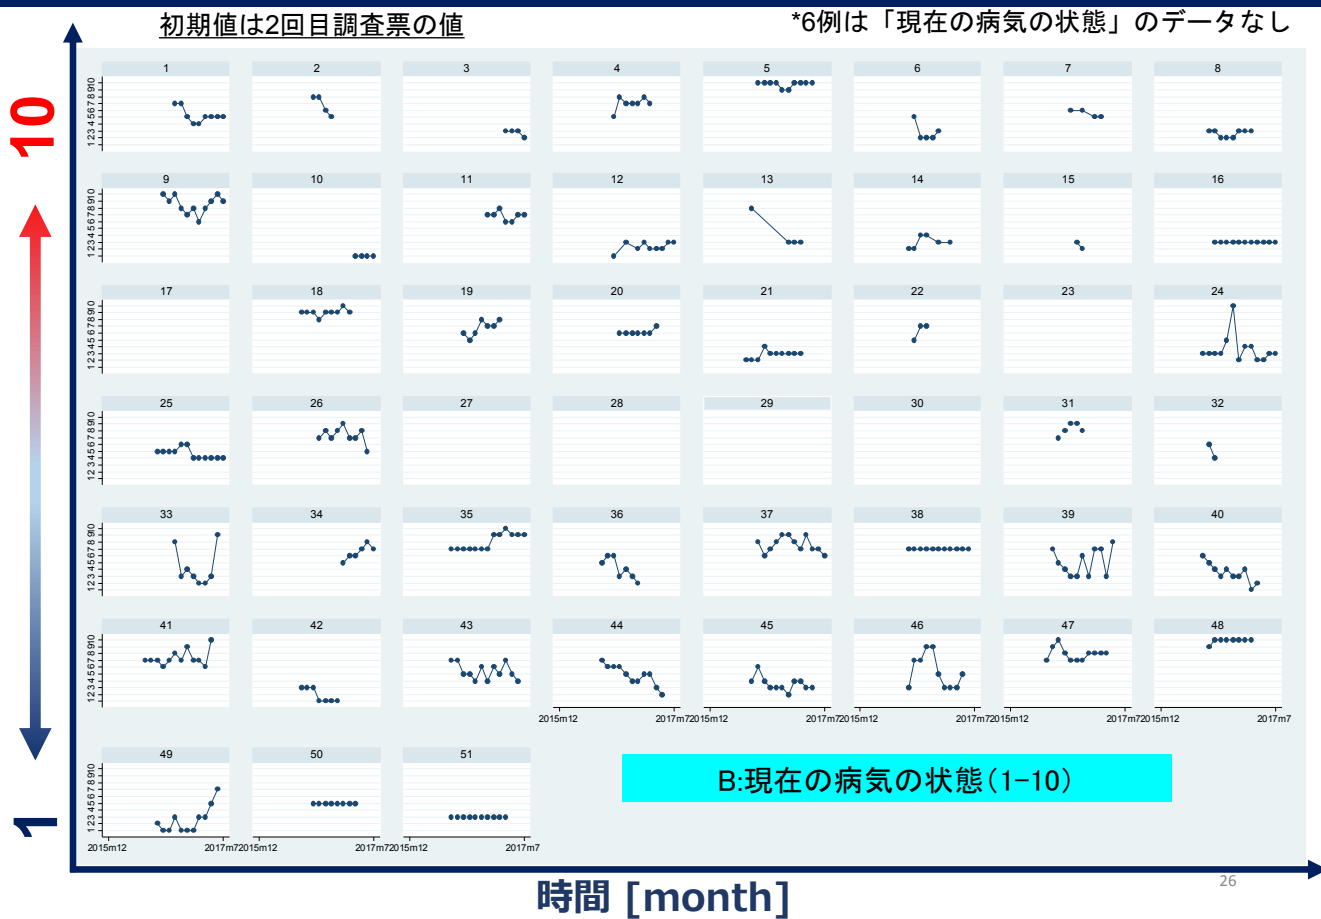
初期値は2回目調査票の値

*6例は「現在の病気の状態」のデータなし

10

1

1 2 3 4 5 6 7 8 9 10

1 2 3 4 5 6 7 8

9 10 11 12 13 14 15 16

17 18 19 20 21 22 23 24

25 26 27 28 29 30 31 32

33 34 35 36 37 38 39 40

41 42 43 44 45 46 47 48

2015m12 2017m7 2015m12 2017m7 2015m12 2017m7 2015m12 2017m7 2015m12 2017m7

49 50 51

2015m12 2017m7 2015m12 2017m7 2015m12 2017m7

B:現在の病気の状態(1–10)

時間 [month]

26